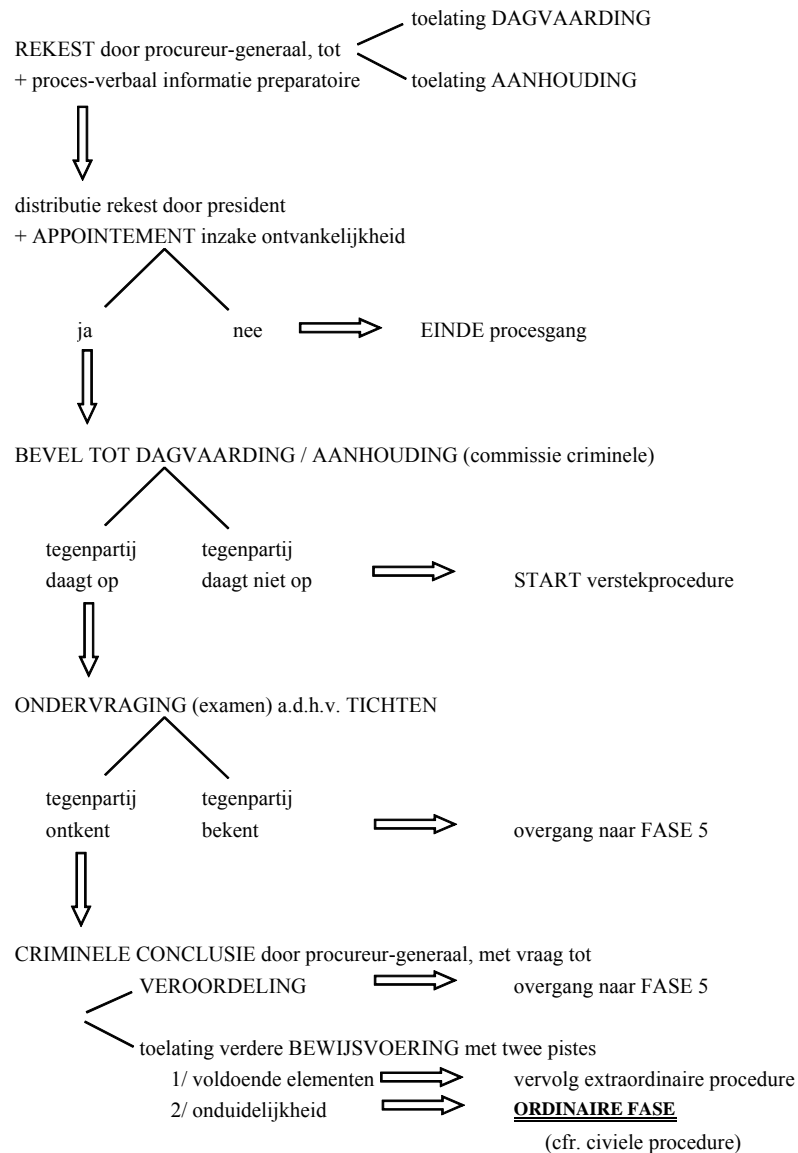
toelating DAGVAARDING

REKEST door procureur-generaal, tot
+ proces-verbaal informatie preparatoire

toelating AANHOUDING

distributie rekest door president
+ APPOINTEMENT inzake ontvankelijkheid

ja

nee

EINDE procesgang

BEVEL TOT DAGVAARDING / AANHOUDING (commissie criminele)

tegenpartij daagt op

tegenpartij daagt niet op

START verstekprocedure

ONDERVRAGING (examen) a.d.h.v. TICHTEN

tegenpartij ontkent

tegenpartij bekent

overgang naar FASE 5

CRIMINELE CONCLUSIE door procureur-generaal, met vraag tot

VEROORDELING

overgang naar FASE 5

toelating verdere BEWIJSVOERING met twee pistes

1/ voldoende elementen

vervolg extraordinaire procedure

2/ onduidelijkheid

ORDINAIRE FASE

(cfr. civiele procedure)